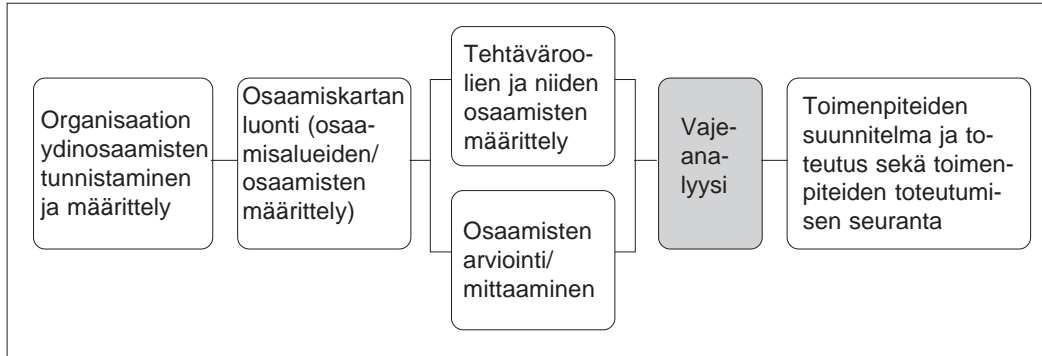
Organisaation ydinosaamisten tunnistaminen ja määrittely

Osaamiskartan luonti (osaamisalueiden/ osaamisten määrittely)

Tehtäväroolien ja niiden osaamisten määrittely

Osaamisten arviointi/ mittaaminen

Vajeanalyysi

Toimenpiteiden suunnitelma ja toteutus sekä toimenpiteiden toteutumisen seuranta